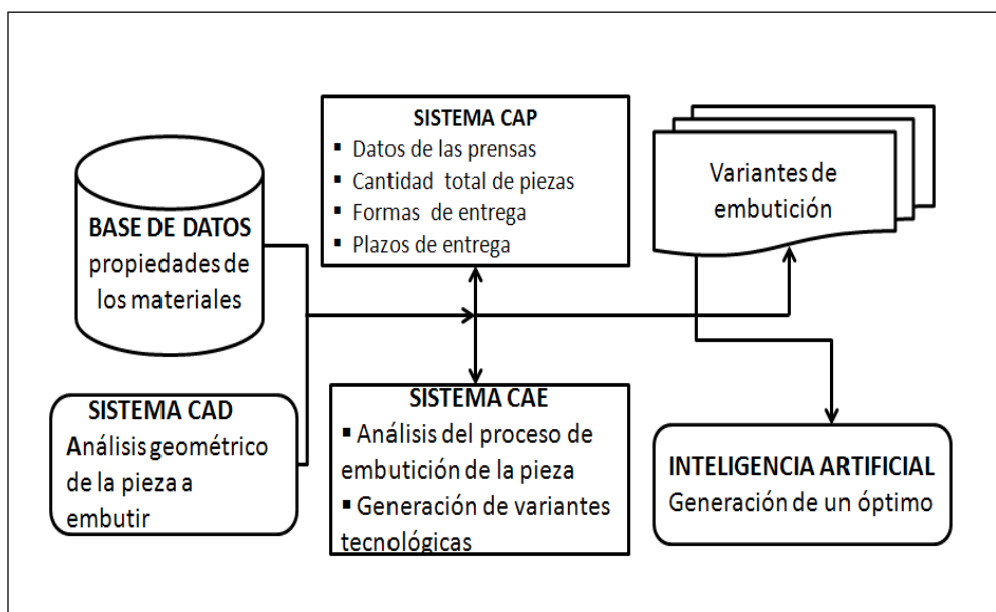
SISTEMA CAP
▪ Datos de las prensas
▪ Cantidad total de piezas
▪ Formas de entrega
▪ Plazos de entrega

Variantes de embutición

BASE DE DATOS
propiedades de los materiales

SISTEMA CAD
Análisis geométrico de la pieza a embutir

SISTEMA CAE
▪ Análisis del proceso de embutición de la pieza
▪ Generación de variantes tecnológicas

INTELIGENCIA ARTIFICIAL
Generación de un óptimo